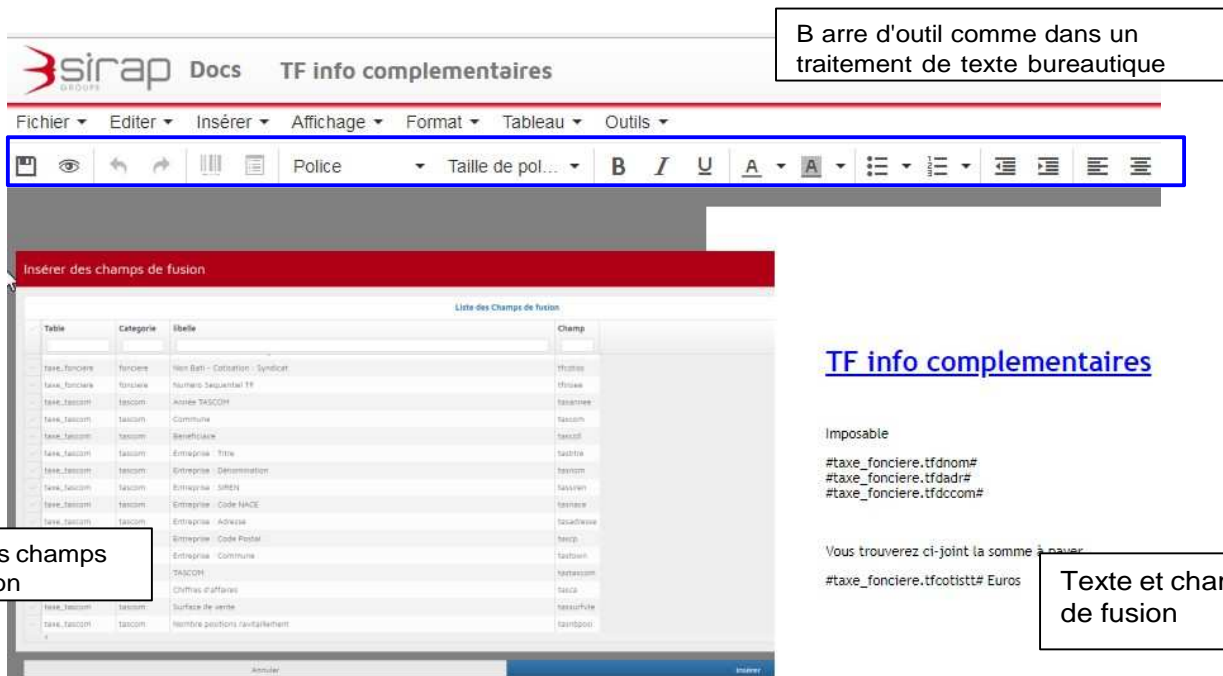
B arre d'outil comme dans un traitement de texte bureautique

sirap GROUPE Docs TF info complementaires

Fichier ▾ Editer ▾ Insérer ▾ Affichage ▾ Format ▾ Tableau ▾ Outils ▾

Police ▾ Taille de pol... ▾ B I U A ▾ A ▾

Insérer des champs de fusion

Liste des Champs de fusion

| Table | Categorie | libelle | Champ |
|---|---|---|---|
| taxe_fonciere | fonciere | Non Bati - Cotisation - Syndicat | tfcotsis |
| taxe_fonciere | fonciere | Numero Sequentiel TF | tfnose |
| taxe_tascom | tascom | Année TASCOM | tasannee |
| taxe_tascom | tascom | Commune | tascom |
| taxe_tascom | tascom | Beneficiaire | tascol |
| taxe_tascom | tascom | Entreprise : Titre | tastitre |
| taxe_tascom | tascom | Entreprise : Dénomination | tasnom |
| taxe_tascom | tascom | Entreprise : SIREN | tassiren |
| taxe_tascom | tascom | Entreprise : Code NACE | tasnace |
| taxe_tascom | tascom | Entreprise : Adresse | tasadresse |
| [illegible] | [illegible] | Entreprise : Code Postal | tascp |
| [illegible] | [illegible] | Entreprise : Commune | tastown |
| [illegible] | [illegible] | TASCOM | tastascom |
| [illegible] | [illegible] | Chiffres d'affaires | tasca |
| taxe_tascom | tascom | Surface de vente | tassurface |
| taxe_tascom | tascom | Nombre positions ravitaillement | tasnbposi |

s champs
on

Annuler

Insérer

TF info complementaires

Imposable

#taxe_fonciere.tfdnom#
#taxe_fonciere.tfdadr#
#taxe_fonciere.tfdccom#

Vous trouverez ci-joint la somme à payer

#taxe_fonciere.tfcotistt# Euros

Texte et char
de fusion